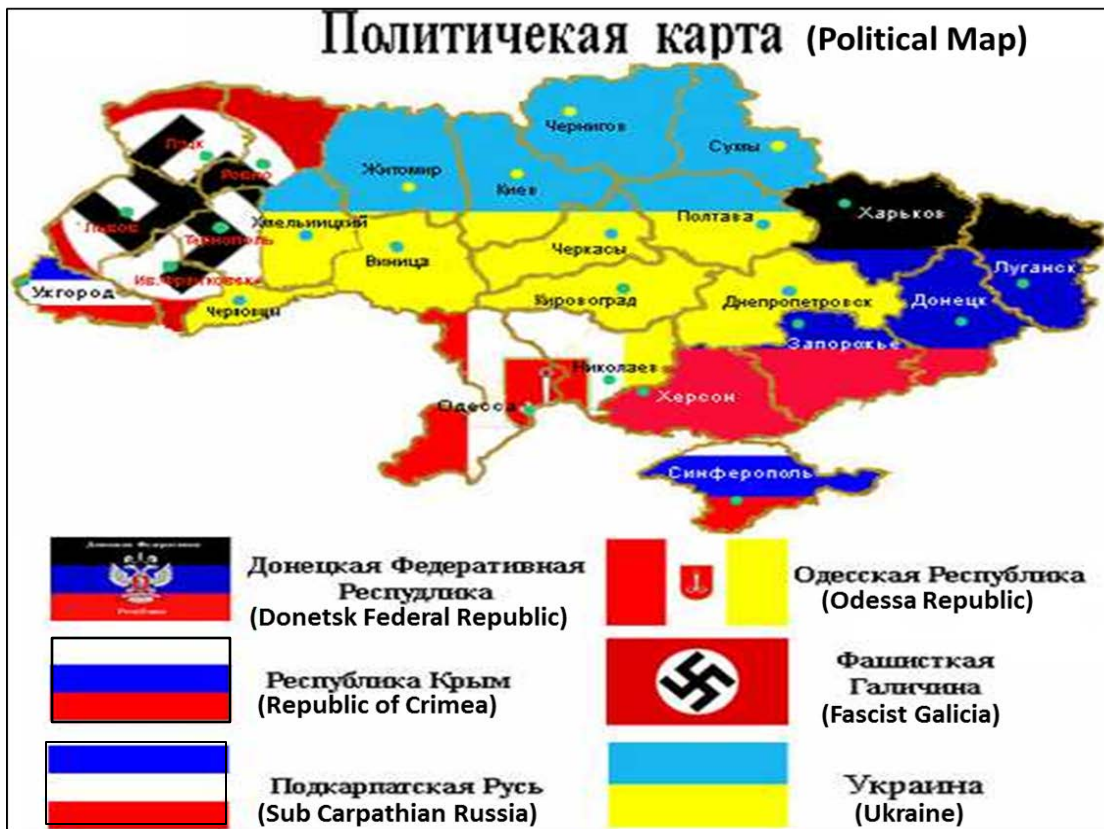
Политичекая карта (Political Map)

Луцк
Ровно
Львов
Тернополь
Ив.-Франковск
Ужгород
Черновцы
Хмельницкий
Житомир
Чернигов
Сумы
Киев
Полтава
Харьков
Луганск
Винница
Черкасы
Кировоград
Днепропетровск
Донецк
Запорожье
Николаев
Одесса
Херсон
Симферополь

Донецкая Федеративная Республика
(Donetsk Federal Republic)

Одесская Республика
(Odessa Republic)

Республика Крым
(Republic of Crimea)

Фашисткая Галичина
(Fascist Galicia)

Подкарпатская Русь
(Sub Carpathian Russia)

Украина
(Ukraine)